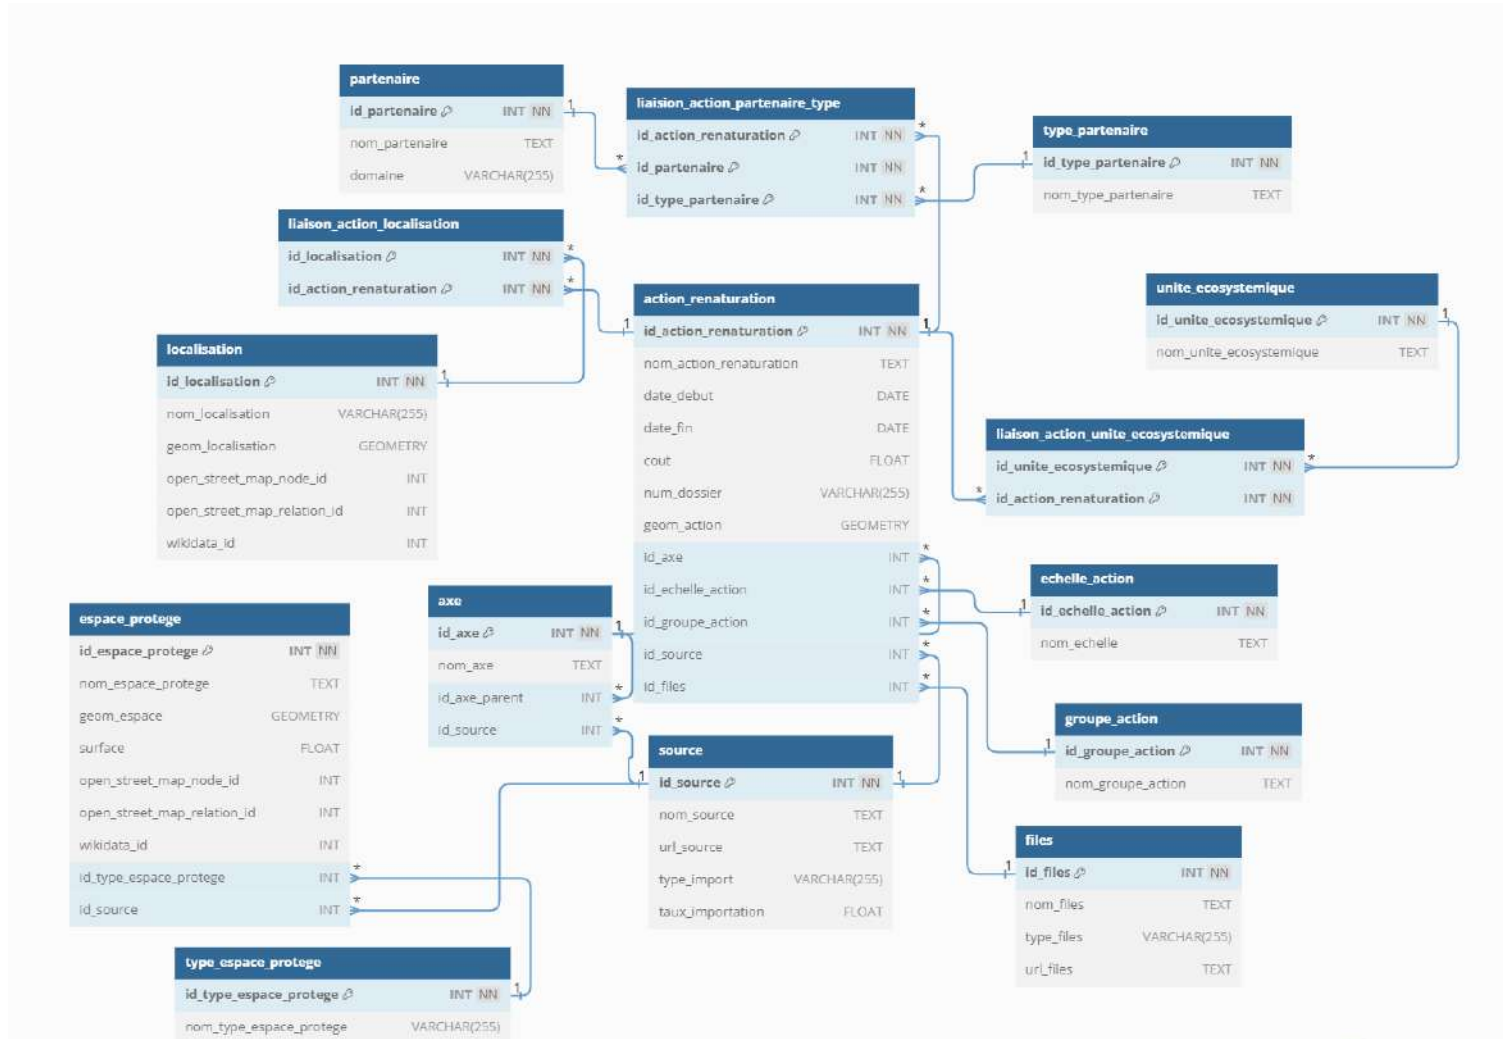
partenaire
| | | |
|---|---|---|
| id_partenaire | INT | NN |
| nom_partenaire | TEXT | |
| domaine | VARCHAR(255) | |

liaison_action_partenaire_type
| | | |
|---|---|---|
| id_action_renaturation | INT | NN |
| id_partenaire | INT | NN |
| id_type_partenaire | INT | NN |

type_partenaire
| | | |
|---|---|---|
| id_type_partenaire | INT | NN |
| nom_type_partenaire | TEXT | |

liaison_action_localisation
| | | |
|---|---|---|
| id_localisation | INT | NN |
| id_action_renaturation | INT | NN |

action_renaturation
| | |
|---|---|
| id_action_renaturation | INT NN |
| nom_action_renaturation | TEXT |
| date_debut | DATE |
| date_fin | DATE |
| cout | FLOAT |
| num_dossier | VARCHAR(255) |
| geom_action | GEOMETRY |
| id_axe | INT |
| id_echelle_action | INT |
| id_groupe_action | INT |
| id_source | INT |
| id_files | INT |

unite_ecosystemique
| | | |
|---|---|---|
| id_unite_ecosystemique | INT | NN |
| nom_unite_ecosystemique | TEXT | |

localisation
| | |
|---|---|
| id_localisation | INT NN |
| nom_localisation | VARCHAR(255) |
| geom_localisation | GEOMETRY |
| open_street_map_node_id | INT |
| open_street_map_relation_id | INT |
| wikidata_id | INT |

liaison_action_unite_ecosystemique
| | | |
|---|---|---|
| id_unite_ecosystemique | INT | NN |
| id_action_renaturation | INT | NN |

echelle_action
| | | |
|---|---|---|
| id_echelle_action | INT | NN |
| nom_echelle | TEXT | |

espace_protege
| | |
|---|---|
| id_espace_protege | INT NN |
| nom_espace_protege | TEXT |
| geom_espace | GEOMETRY |
| surface | FLOAT |
| open_street_map_node_id | INT |
| open_street_map_relation_id | INT |
| wikidata_id | INT |
| id_type_espace_protege | INT |
| id_source | INT |

axe
| | |
|---|---|
| id_axe | INT NN |
| nom_axe | TEXT |
| id_axe_parent | INT |
| id_source | INT |

groupe_action
| | | |
|---|---|---|
| id_groupe_action | INT | NN |
| nom_groupe_action | TEXT | |

source
| | |
|---|---|
| id_source | INT NN |
| nom_source | TEXT |
| url_source | TEXT |
| type_import | VARCHAR(255) |
| taux_importation | FLOAT |

files
| | |
|---|---|
| id_files | INT NN |
| nom_files | TEXT |
| type_files | VARCHAR(255) |
| url_files | TEXT |

type_espace_protege
| | |
|---|---|
| id_type_espace_protege | INT NN |
| nom_type_espace_protege | VARCHAR(255) |

1 * * 1 * * 1 * 1 1 1 * 1 * * 1 * * * * * 1 1 1 * * 1 1 1 * 1